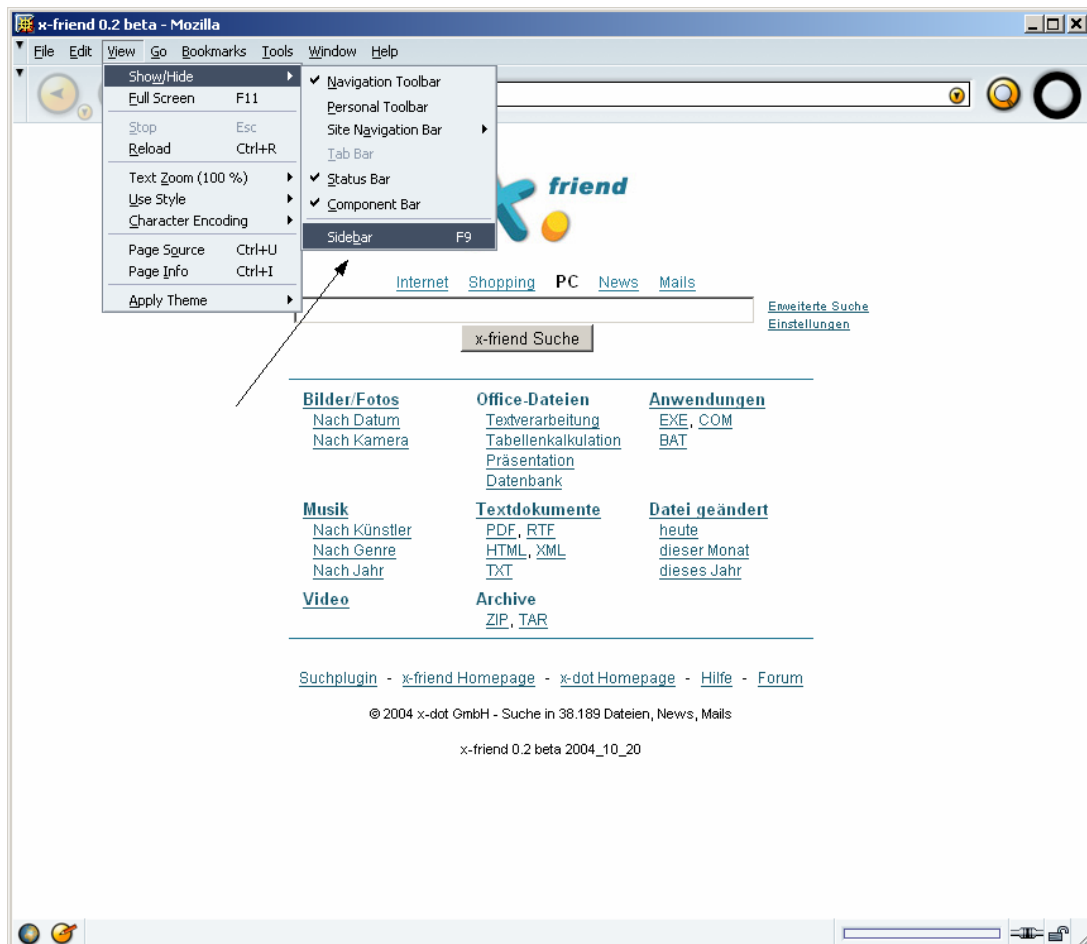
x-friend 0.2 beta - Mozilla

File Edit View Go Bookmarks Tools Window Help

Show/Hide
Full Screen F11
Stop Esc
Reload Ctrl+R
Text Zoom (100 %)
Use Style
Character Encoding
Page Source Ctrl+U
Page Info Ctrl+I
Apply Theme

Navigation Toolbar
Personal Toolbar
Site Navigation Bar
Tab Bar
Status Bar
Component Bar
Sidebar F9

friend

Internet Shopping PC News Mails

Erweiterte Suche
Einstellungen

x-friend Suche

Bilder/Fotos
Nach Datum
Nach Kamera

Office-Dateien
Textverarbeitung
Tabellenkalkulation
Präsentation
Datenbank

Anwendungen
EXE, COM
BAT

Musik
Nach Künstler
Nach Genre
Nach Jahr

Textdokumente
PDF, RTF
HTML, XML
TXT

Datei geändert
heute
dieser Monat
dieses Jahr

Video

Archive
ZIP, TAR

Suchplugin - x-friend Homepage - x-dot Homepage - Hilfe - Forum

© 2004 x-dot GmbH - Suche in 38.189 Dateien, News, Mails

x-friend 0.2 beta 2004_10_20